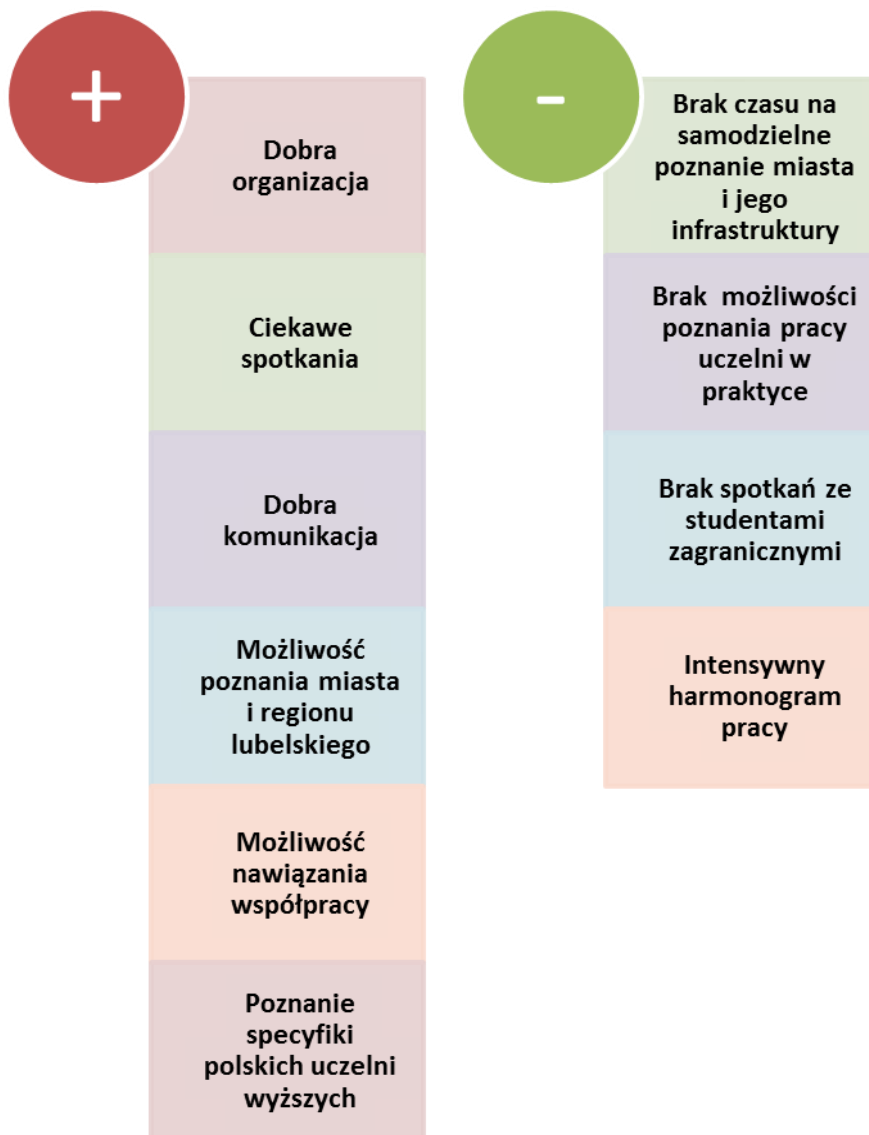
+

Dobra organizacja

Ciekawe spotkania

Dobra komunikacja

Możliwość poznania miasta i regionu lubelskiego

Możliwość nawiązania współpracy

Poznanie specyfiki polskich uczelni wyższych

-

Brak czasu na samodzielne poznanie miasta i jego infrastruktury

Brak możliwości poznania pracy uczelni w praktyce

Brak spotkań ze studentami zagranicznymi

Intensywny harmonogram pracy